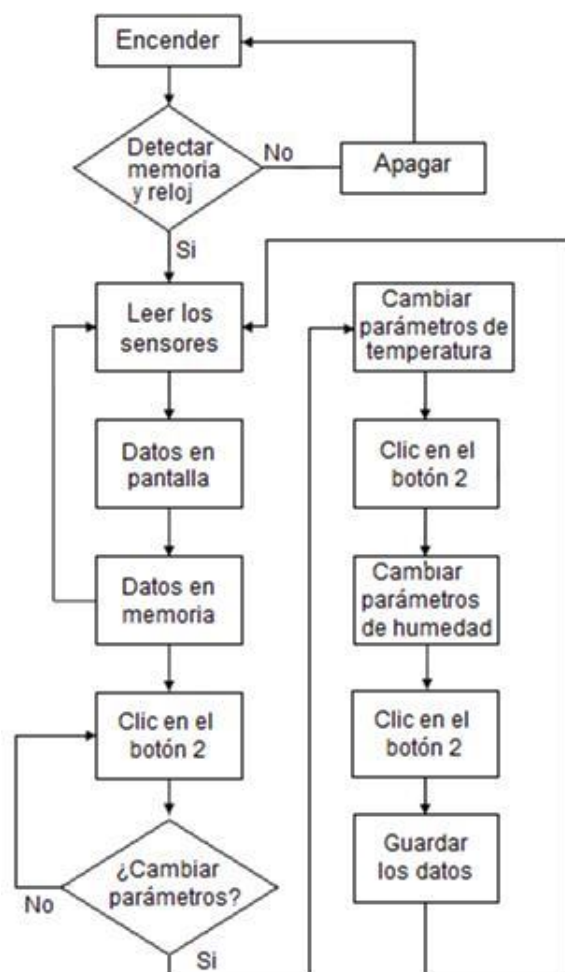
Encender

Detectar memoria y reloj

No

Apagar

Si

Leer los sensores

Datos en pantalla

Datos en memoria

Clic en el botón 2

¿Cambiar parámetros?

No

Si

Cambiar parámetros de temperatura

Clic en el botón 2

Cambiar parámetros de humedad

Clic en el botón 2

Guardar los datos